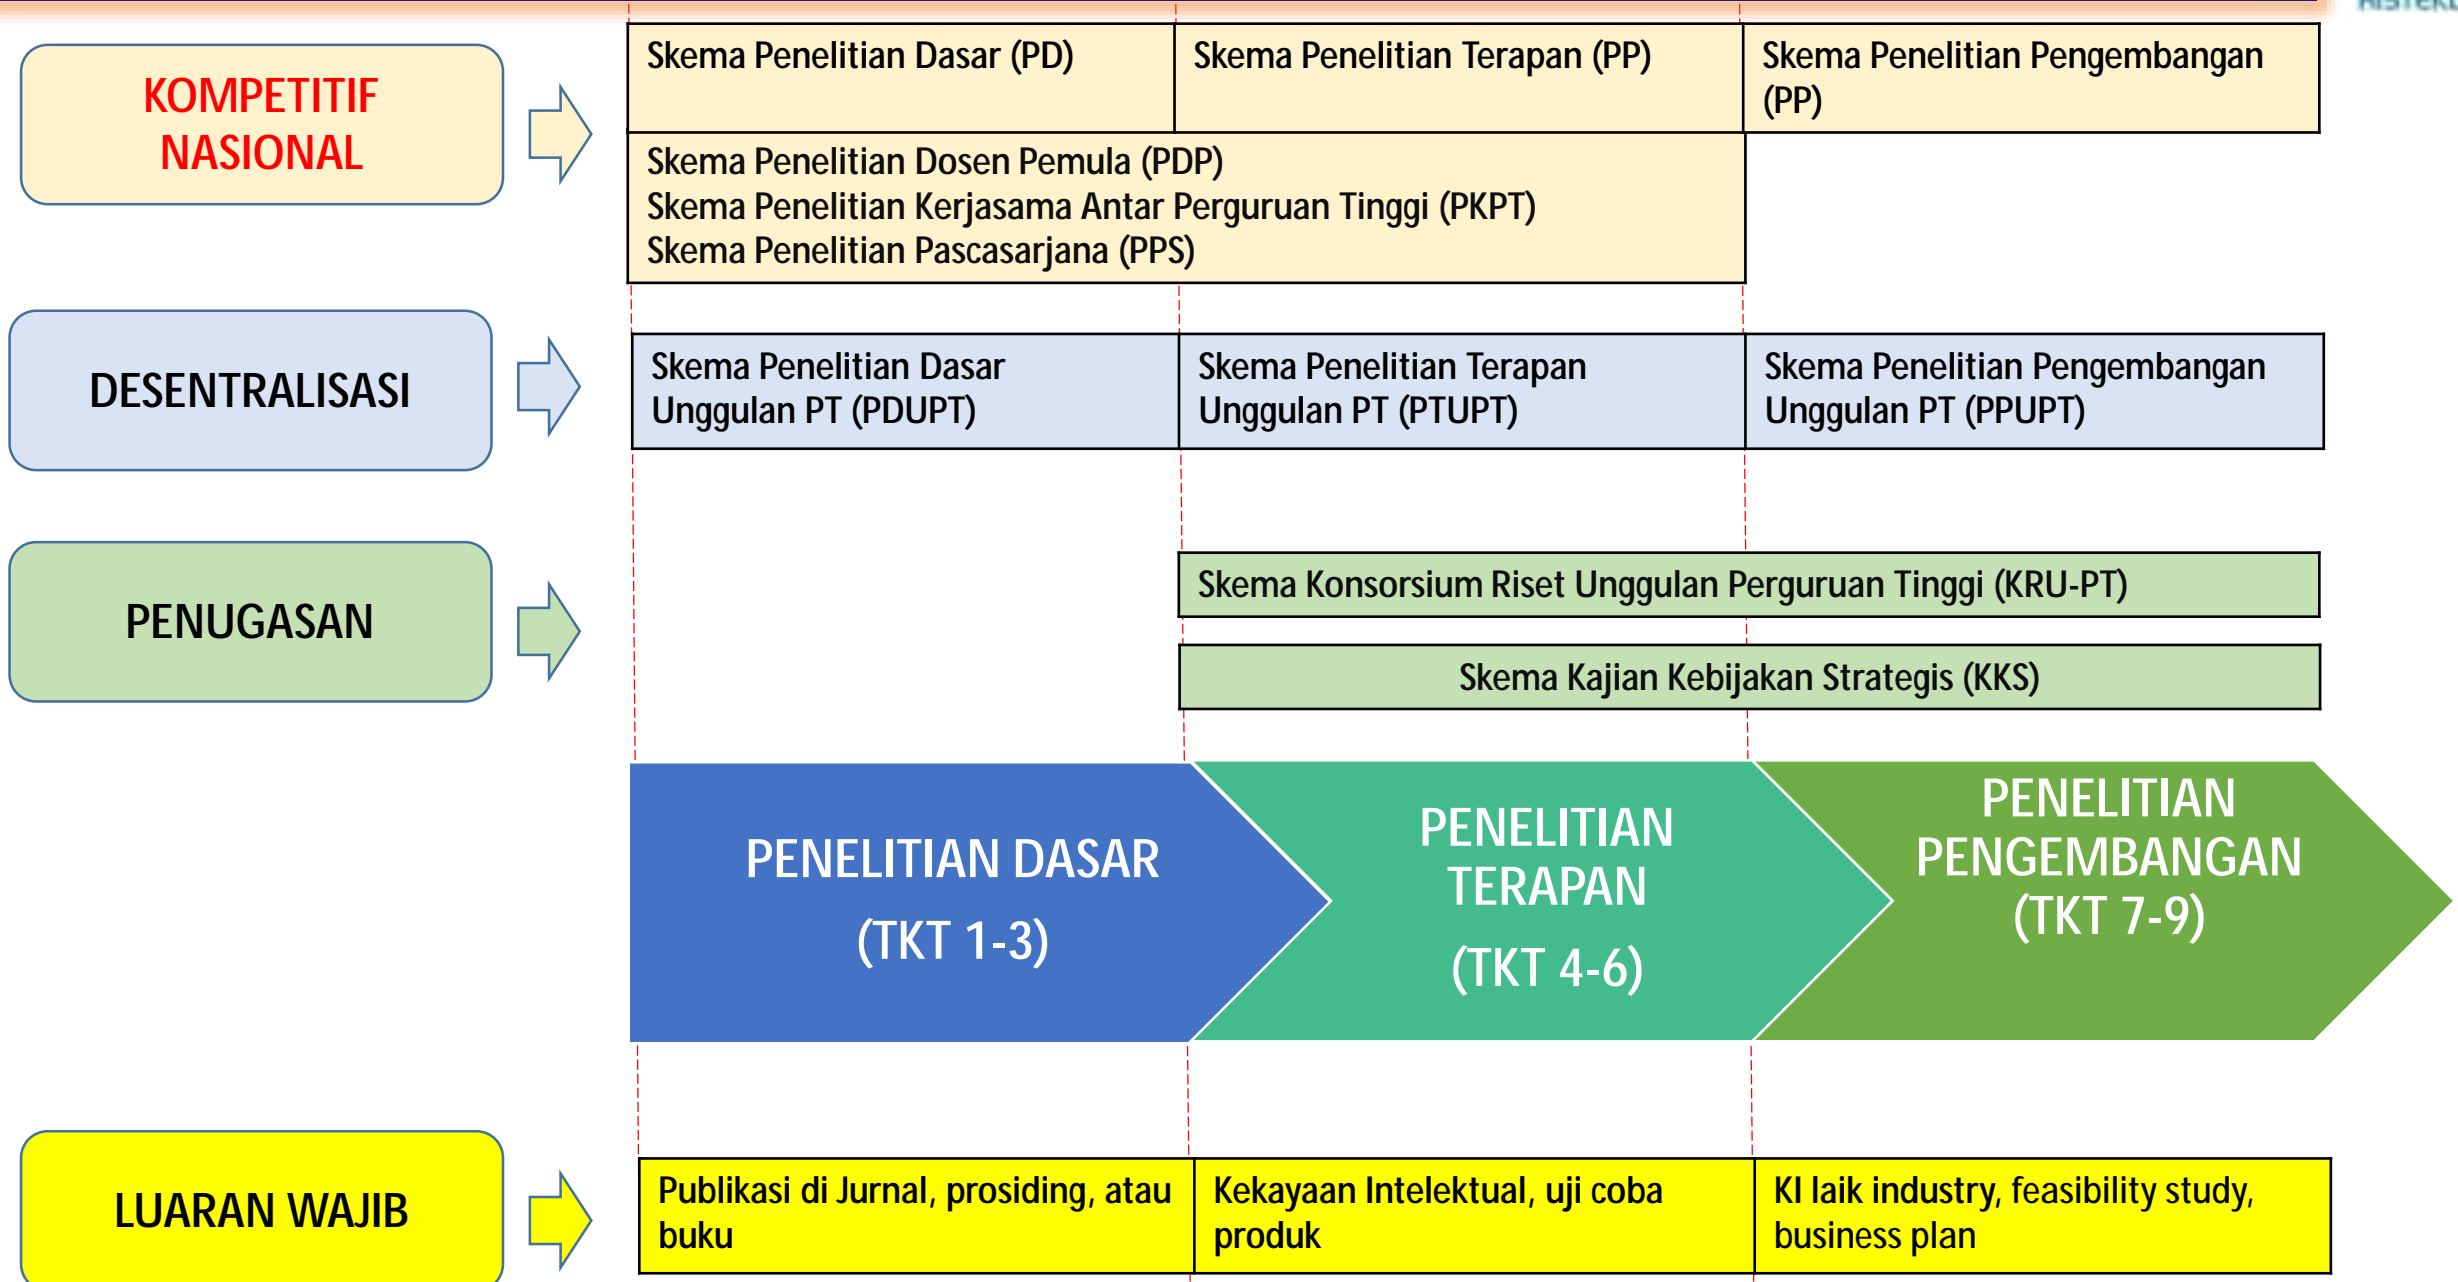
KOMPETITIF NASIONAL

Skema Penelitian Dasar (PD)

Skema Penelitian Terapan (PP)

Skema Penelitian Pengembangan (PP)

Skema Penelitian Dosen Pemula (PDP)
Skema Penelitian Kerjasama Antar Perguruan Tinggi (PKPT)
Skema Penelitian Pascasarjana (PPS)

DESENTRALISASI

Skema Penelitian Dasar Unggulan PT (PDUPT)

Skema Penelitian Terapan Unggulan PT (PTUPT)

Skema Penelitian Pengembangan Unggulan PT (PPUPT)

PENUGASAN

Skema Konsorsium Riset Unggulan Perguruan Tinggi (KRU-PT)

Skema Kajian Kebijakan Strategis (KKS)

PENELITIAN DASAR (TKT 1-3)

PENELITIAN TERAPAN (TKT 4-6)

PENELITIAN PENGEMBANGAN (TKT 7-9)

LUARAN WAJIB

Publikasi di Jurnal, prosiding, atau buku

Kekayaan Intelektual, uji coba produk

KI laik industry, feasibility study, business plan